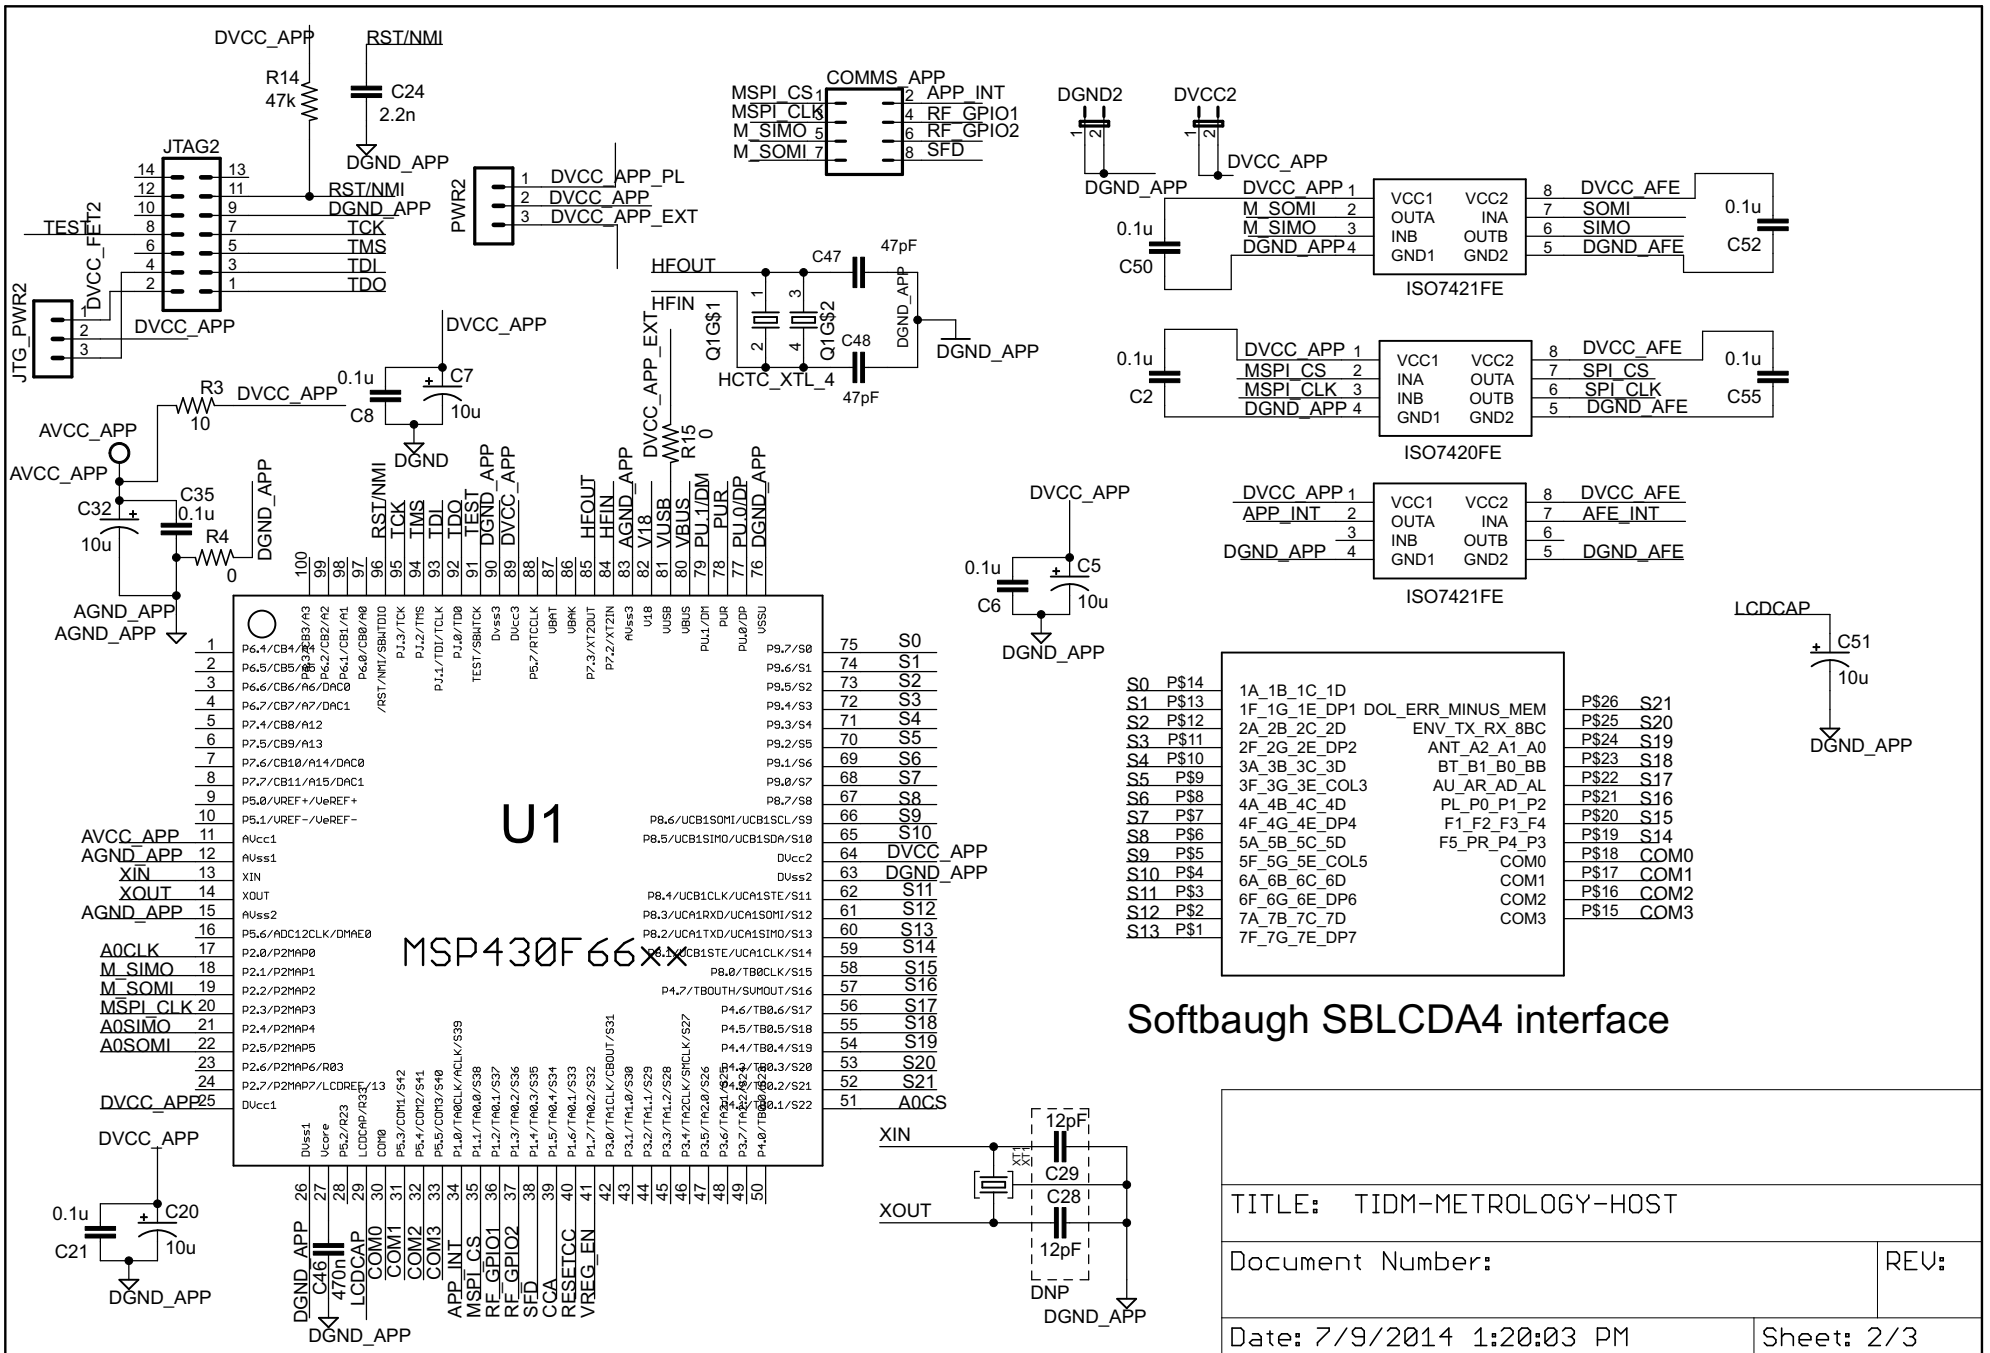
DVCC_APP
RST/NMI
R14
47k
C24
2.2n
DGND_APP
JTAG2
14 13
12 11 RST/NMI
10 9 DGND_APP
TEST 8 7 TCK
6 5 TMS
4 3 TDI
2 1 TDO
DVCC_FET2
JTG_PWR2
1
2
3
DVCC_APP
PWR2
1 DVCC_APP_PL
2 DVCC_APP
3 DVCC_APP_EXT
COMMS_APP
MSPI_CS 1 2 APP_INT
MSPI_CLK 3 4 RF_GPIO1
M_SIMO 5 6 RF_GPIO2
M_SOMI 7 8 SFD
DGND2
DVCC2
DVCC_APP
DGND_APP
HFOUT
C47
47pF
HFIN
Q1G$1
Q1G$2
C48
47pF
HCTC_XTL_4
DGND_APP
DGND_APP
DVCC_APP_EXT
R15
0
DVCC_APP
C7
0.1u
C8
10u
DGND
R3
10
DVCC_APP
AVCC_APP
AVCC_APP
C32
10u
C35
0.1u
R4
0
DGND_APP
AGND_APP
AGND_APP
DVCC_APP 1 VCC1 VCC2 8 DVCC_AFE
M_SOMI 2 OUTA INA 7 SOMI
M_SIMO 3 INB OUTB 6 SIMO
DGND_APP 4 GND1 GND2 5 DGND_AFE
0.1u
C50
0.1u
C52
ISO7421FE
0.1u
C2
DVCC_APP 1 VCC1 VCC2 8 DVCC_AFE
MSPI_CS 2 INA OUTA 7 SPI_CS
MSPI_CLK 3 INB OUTB 6 SPI_CLK
DGND_APP 4 GND1 GND2 5 DGND_AFE
0.1u
C55
ISO7420FE
DVCC_APP 1 VCC1 VCC2 8 DVCC_AFE
APP_INT 2 OUTA INA 7 AFE_INT
3 INB OUTB 6
DGND_APP 4 GND1 GND2 5 DGND_AFE
ISO7421FE
DVCC_APP
0.1u
C6
C5
10u
DGND_APP
LCDCAP
C51
10u
DGND_APP
RST/NMI TCK TMS TDI TDO TEST DGND_APP DVCC_APP HFOUT HFIN AGND_APP V18 VUSB VBUS PU.1/DM PUR PU.0/DP DGND_APP
100 99 98 97 96 95 94 93 92 91 90 89 88 87 86 85 84 83 82 81 80 79 78 77 76
P6.3/CB3/A3 P6.2/CB2/A2 P6.1/CB1/A1 P6.0/CB0/A0 /RST/NMI/SBWTDIO PJ.3/TCK PJ.2/TMS PJ.1/TDI/TCLK PJ.0/TDO TEST/SBWTCK DVss3 DVcc3 P5.7/RTCCLK VBAT VBAK P7.3/XT2OUT P7.2/XT2IN AVss3 V18 VUSB VBUS PU.1/DM PUR PU.0/DP VSSU
1 P6.4/CB4/A4
2 P6.5/CB5/A5
3 P6.6/CB6/A6/DAC0
4 P6.7/CB7/A7/DAC1
5 P7.4/CB8/A12
6 P7.5/CB9/A13
7 P7.6/CB10/A14/DAC0
8 P7.7/CB11/A15/DAC1
9 P5.0/VREF+/VeREF+
10 P5.1/VREF-/VeREF-
AVCC_APP 11 AVcc1
AGND_APP 12 AVss1
XIN 13 XIN
XOUT 14 XOUT
AGND_APP 15 AVss2
16 P5.6/ADC12CLK/DMAE0
A0CLK 17 P2.0/P2MAP0
M_SIMO 18 P2.1/P2MAP1
M_SOMI 19 P2.2/P2MAP2
MSPI_CLK 20 P2.3/P2MAP3
A0SIMO 21 P2.4/P2MAP4
A0SOMI 22 P2.5/P2MAP5
23 P2.6/P2MAP6/R03
24 P2.7/P2MAP7/LCDREF/R13
DVCC_APP 25 DVcc1
U1
MSP430F66xx
P9.7/S0 75 S0
P9.6/S1 74 S1
P9.5/S2 73 S2
P9.4/S3 72 S3
P9.3/S4 71 S4
P9.2/S5 70 S5
P9.1/S6 69 S6
P9.0/S7 68 S7
P8.7/S8 67 S8
P8.6/UCB1SOMI/UCB1SCL/S9 66 S9
P8.5/UCB1SIMO/UCB1SDA/S10 65 S10
DVcc2 64 DVCC_APP
DVss2 63 DGND_APP
P8.4/UCB1CLK/UCA1STE/S11 62 S11
P8.3/UCA1RXD/UCA1SOMI/S12 61 S12
P8.2/UCA1TXD/UCA1SIMO/S13 60 S13
P8.1/UCB1STE/UCA1CLK/S14 59 S14
P8.0/TB0CLK/S15 58 S15
P4.7/TB0UTH/SVMOUT/S16 57 S16
P4.6/TB0.6/S17 56 S17
P4.5/TB0.5/S18 55 S18
P4.4/TB0.4/S19 54 S19
P4.3/TB0.3/S20 53 S20
P4.2/TB0.2/S21 52 S21
P4.1/TB0.1/S22 51 A0CS
DVss1 Vcore P5.2/R23 LCDCAP/R33 COM0 P5.3/COM1/S42 P5.4/COM2/S41 P5.5/COM3/S40 P1.0/TA0CLK/ACLK/S39 P1.1/TA0.0/S38 P1.2/TA0.1/S37 P1.3/TA0.2/S36 P1.4/TA0.3/S35 P1.5/TA0.4/S34 P1.6/TA0.1/S33 P1.7/TA0.2/S32 P3.0/TA1CLK/CBOUT/S31 P3.1/TA1.0/S30 P3.2/TA1.1/S29 P3.3/TA1.2/S28 P3.4/TA2CLK/SMCLK/S27 P3.5/TA2.0/S26 P3.6/TA2.1/S25 P3.7/TA2.2/S24 P4.0/TB0.0/S23
26 27 28 29 30 31 32 33 34 35 36 37 38 39 40 41 42 43 44 45 46 47 48 49 50
DGND_APP C46 470n LCDCAP COM0 COM1 COM2 COM3 APP_INT MSPI_CS RF_GPIO1 RF_GPIO2 SFD CCA RESETCC VREG_EN
DGND_APP
DVCC_APP
0.1u
C21
C20
10u
DGND_APP
S0 P$14 1A_1B_1C_1D
S1 P$13 1F_1G_1E_DP1
S2 P$12 2A_2B_2C_2D
S3 P$11 2F_2G_2E_DP2
S4 P$10 3A_3B_3C_3D
S5 P$9 3F_3G_3E_COL3
S6 P$8 4A_4B_4C_4D
S7 P$7 4F_4G_4E_DP4
S8 P$6 5A_5B_5C_5D
S9 P$5 5F_5G_5E_COL5
S10 P$4 6A_6B_6C_6D
S11 P$3 6F_6G_6E_DP6
S12 P$2 7A_7B_7C_7D
S13 P$1 7F_7G_7E_DP7
DOL_ERR_MINUS_MEM P$26 S21
ENV_TX_RX_8BC P$25 S20
ANT_A2_A1_A0 P$24 S19
BT_B1_B0_BB P$23 S18
AU_AR_AD_AL P$22 S17
PL_P0_P1_P2 P$21 S16
F1_F2_F3_F4 P$20 S15
F5_PR_P4_P3 P$19 S14
COM0 P$18 COM0
COM1 P$17 COM1
COM2 P$16 COM2
COM3 P$15 COM3
Softbaugh SBLCDA4 interface
XIN
XOUT
XT1
12pF
C29
C28
12pF
DNP
DGND_APP
TITLE: TIDM-METROLOGY-HOST
Document Number:
REV:
Date: 7/9/2014 1:20:03 PM
Sheet: 2/3